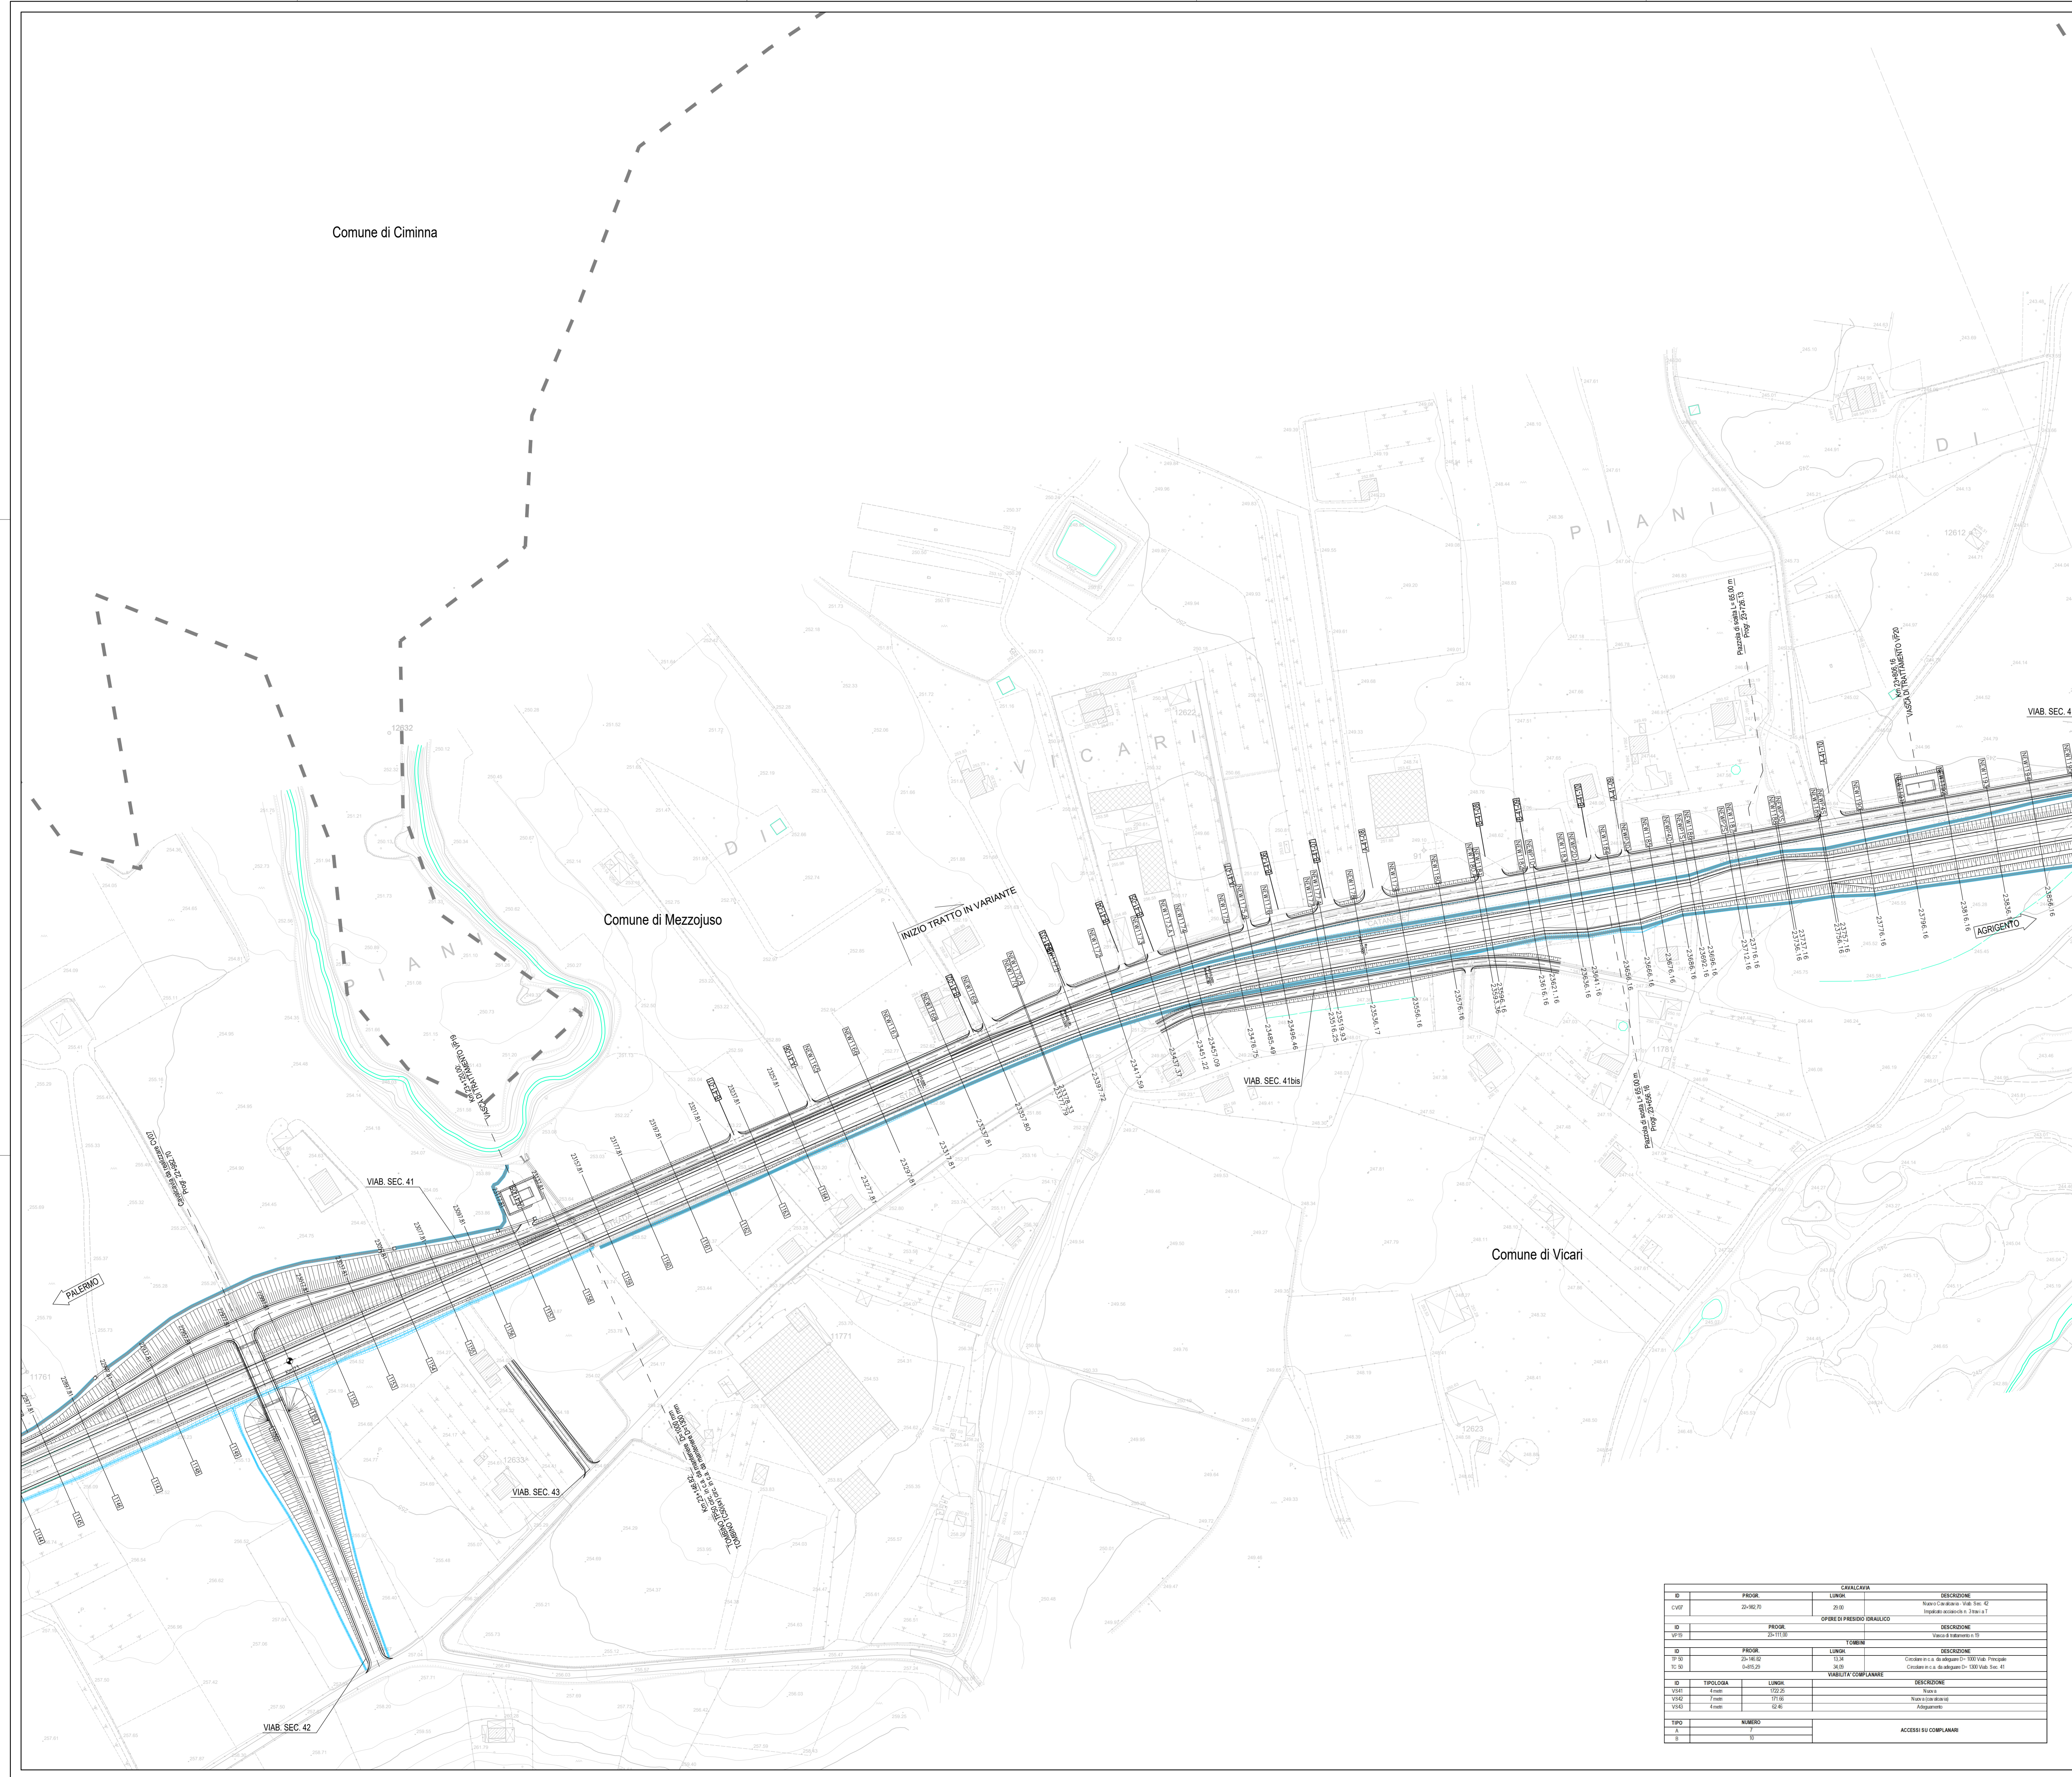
Comune di Ciminna

Comune di Mezzojuso

Comune di Vicari

P I A N I

D I

V I C A R I

P I A N I

D I

INIZIO TRATTO IN VARIANTE

VIAB. SEC. 41

VIAB. SEC. 41bis

VIAB. SEC. 42

VIAB. SEC. 43

VIAB. SEC. 4

PALERMO

AGRIGENTO

Piazzola di sosta L=65.00 m Progr. 23+726.13

Km 23+806.16 VASCA DI TRATTAMENTO VP20

Piazzola di sosta L=65.00 m Progr. 22+956.16

Piazzola di sosta L=65.00 m Progr. 22+995.06

Km 22+131.00 VASCA DI TRATTAMENTO VP19

12632

12622

12612

11771

11761

12633

12623

11781

| CAVALCAVIA | | | |
|---|---|---|---|
| ID | PROGR. | LUNGH. | DESCRIZIONE |
| CV07 | 22+562.70 | 28.00 | Nuovo Cavalcavia - Viab. Sec. 42 Impalcato acciaio-cls n. 3 travi a T |
| OPERE DI PRESIDIO IDRAULICO | | | |
| ID | PROGR. | | DESCRIZIONE |
| VP19 | 22+111.00 | | Vasca di trattamento n.19 |
| TOMBINI | | | |
| ID | PROGR. | LUNGH. | DESCRIZIONE |
| TP.50 | 22+146.62 | 13.34 | Circolare in c.a. da adeguare D= 1000 Viab. Principale |
| TC.50 | 0+815.29 | 36.00 | Circolare in c.a. da adeguare D= 1000 Viab. Sec. 41 |
| VIABILITA' COMPLANARE | | | |
| ID | TIPOLOGIA | LUNGH. | DESCRIZIONE |
| VS41 | 4 metri | 1722.35 | Nuova |
| VS42 | F metri | 171.66 | Nuova (cavalcavia) |
| VS43 | 4 metri | 62.46 | Adeguamento |
| TIPO | NUMERO | | |
| A | 7 | | ACCESSI SU COMPLANARI |
| B | 10 | | |